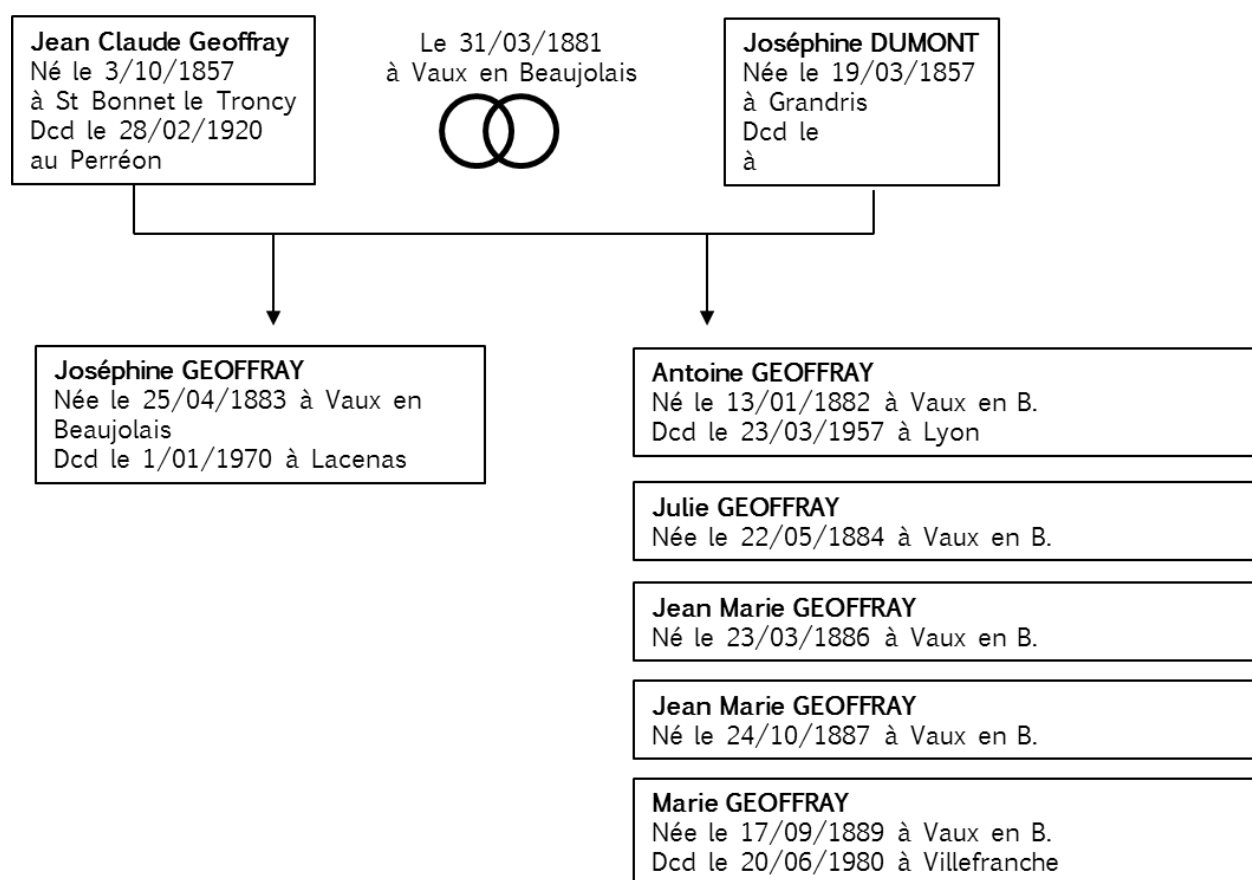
Jean Claude Geoffray
Né le 3/10/1857
à St Bonnet le Troncy
Dcd le 28/02/1920
au Perréon

Le 31/03/1881
à Vaux en Beaujolais

Joséphine DUMONT
Née le 19/03/1857
à Grandris
Dcd le
à

Joséphine GEOFFRAY
Née le 25/04/1883 à Vaux en Beaujolais
Dcd le 1/01/1970 à Lacenas

Antoine GEOFFRAY
Né le 13/01/1882 à Vaux en B.
Dcd le 23/03/1957 à Lyon

Julie GEOFFRAY
Née le 22/05/1884 à Vaux en B.

Jean Marie GEOFFRAY
Né le 23/03/1886 à Vaux en B.

Jean Marie GEOFFRAY
Né le 24/10/1887 à Vaux en B.

Marie GEOFFRAY
Née le 17/09/1889 à Vaux en B.
Dcd le 20/06/1980 à Villefranche